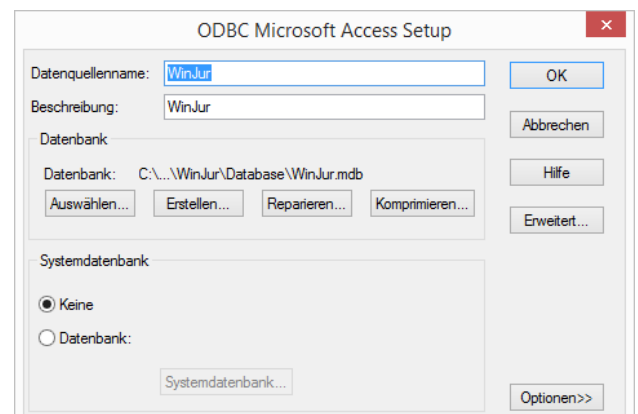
ODBC Microsoft Access Setup

×

Datenquellenname: WinJur

Beschreibung: WinJur

OK

Abbrechen

Datenbank

Datenbank: C:\...\WinJur\Database\WinJur.mdb

Hilfe

Auswählen...

Erstellen...

Reparieren...

Komprimieren...

Erweitert...

Systemdatenbank

Keine

Datenbank:

Systemdatenbank...

Optionen>>